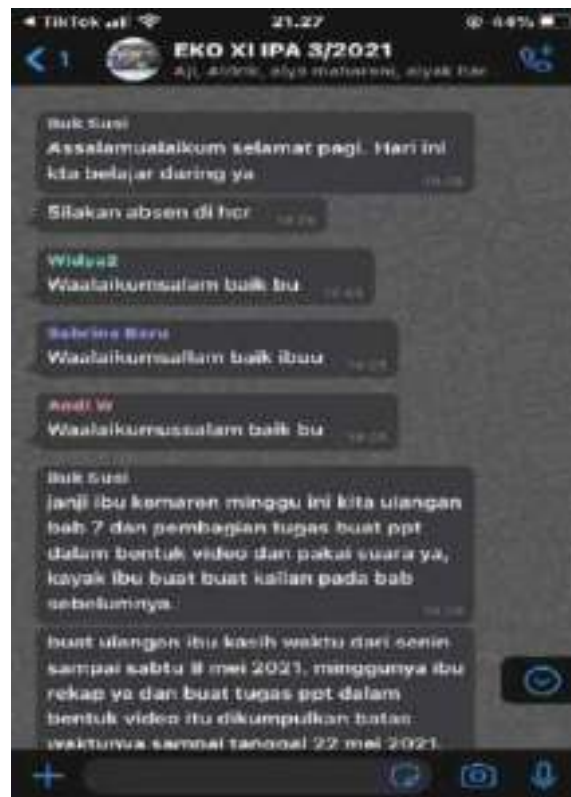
◂ TikTok 21.27 44%

< 1 EKO XI IPA 3/2021
Aji, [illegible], alya maharani, aiyak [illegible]

Buk Susi
Assalamualaikum selamat pagi. Hari ini kita belajar daring ya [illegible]

Silakan absen di hcr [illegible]

Widya2
Waalaikumsalam baik bu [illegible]

Sabrina Baru
Waalaikumsallam baik ibuu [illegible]

Andi W
Waalaikumussalam baik bu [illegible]

Buk Susi
janji ibu kemaren minggu ini kita ulangan bab 7 dan pembagian tugas buat ppt dalam bentuk video dan pakai suara ya, kayak ibu buat buat kalian pada bab sebelumnya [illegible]

buat ulangan ibu kasih waktu dari senin sampai sabtu 8 mei 2021, minggunya ibu rekap ya dan buat tugas ppt dalam bentuk video itu dikumpulkan batas waktunya sampai tanggal 22 mei 2021.